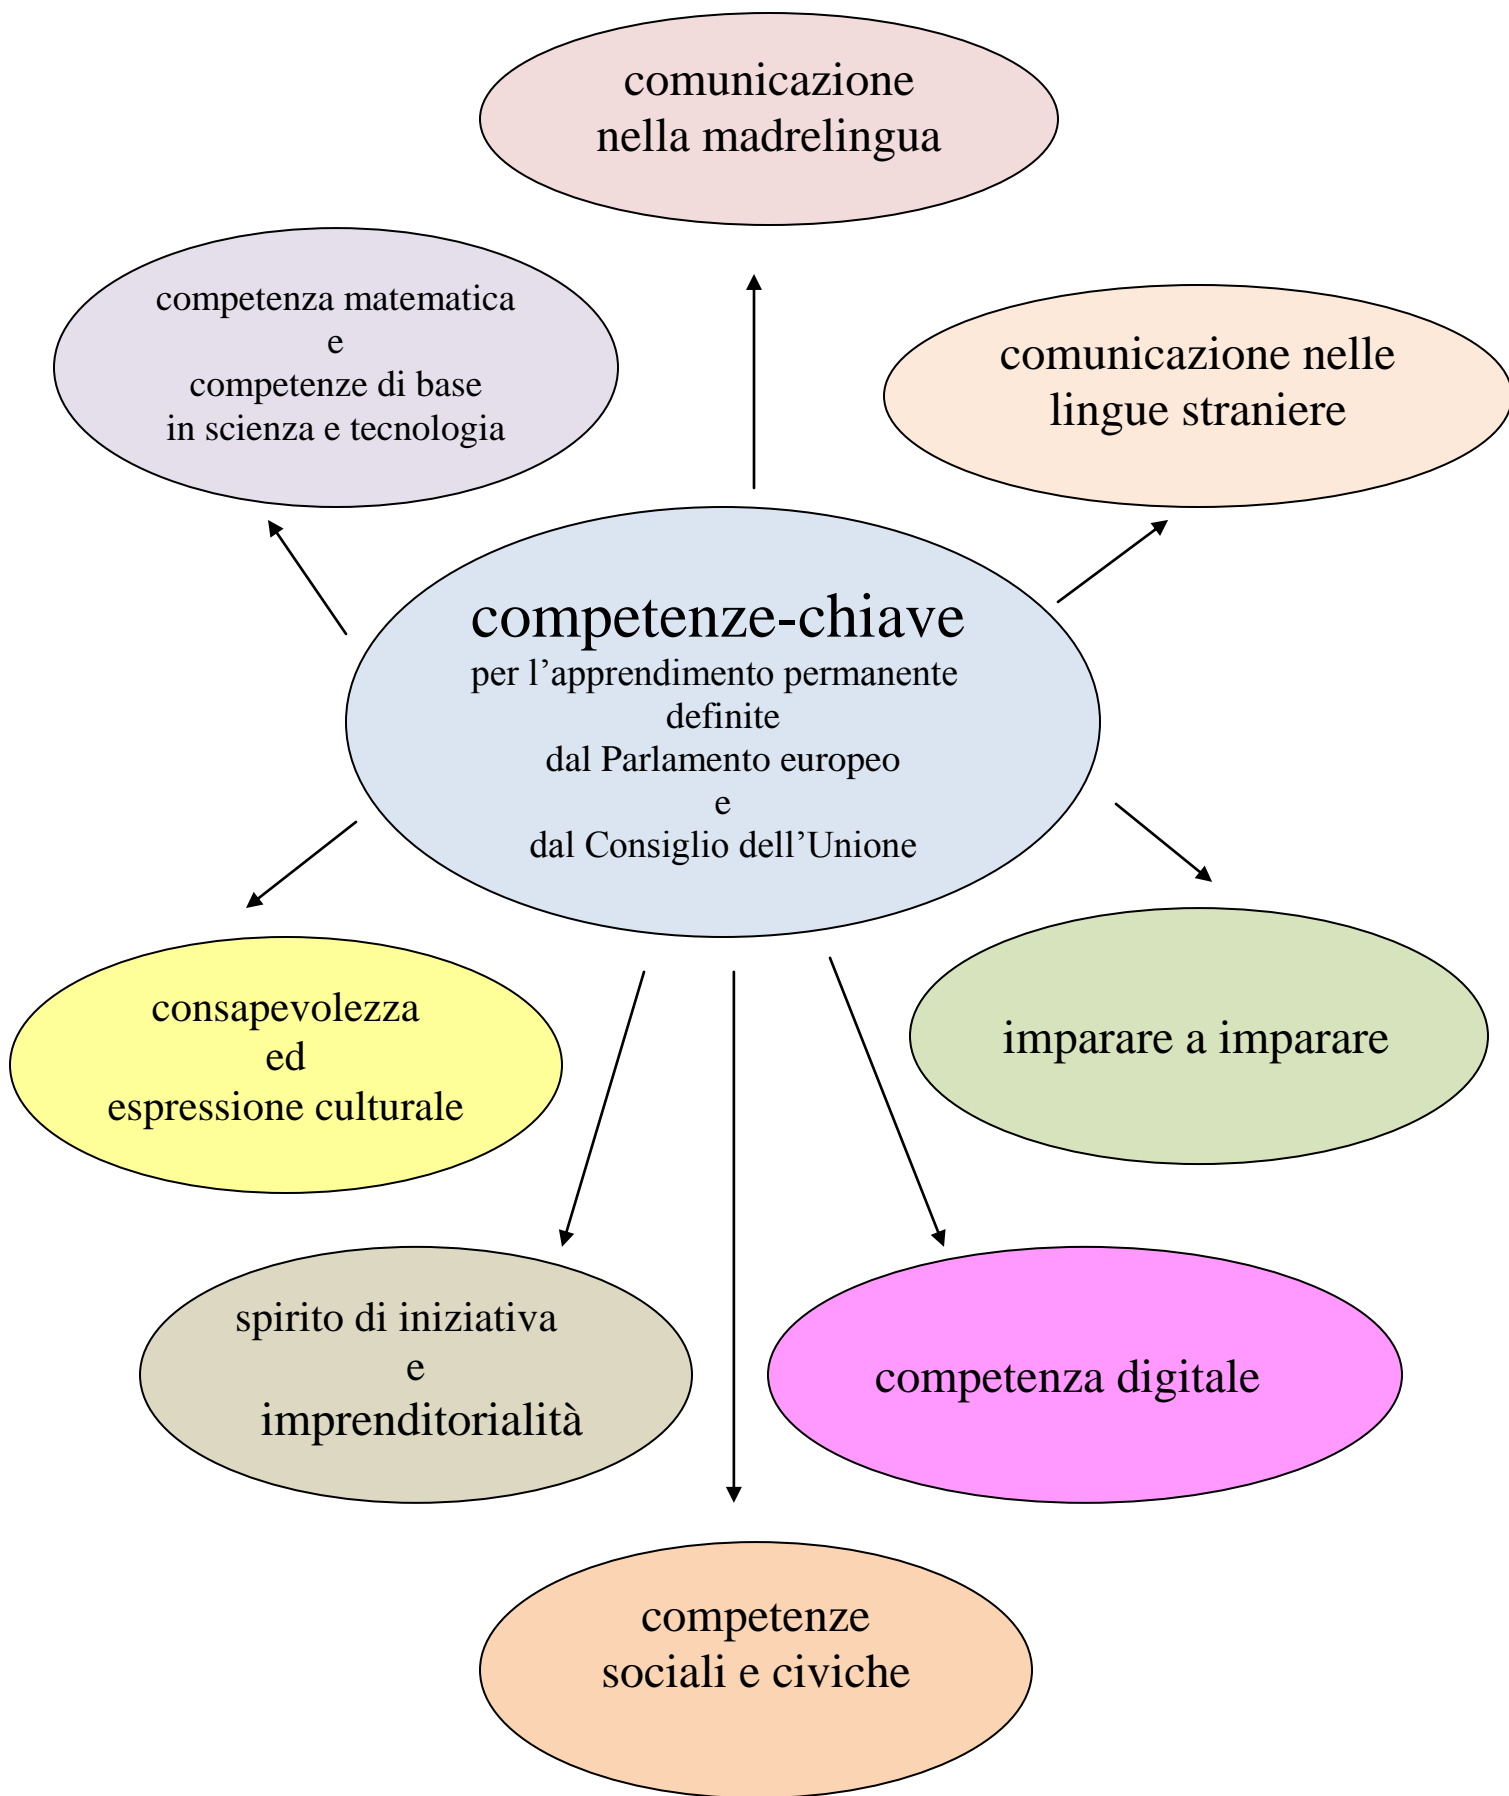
comunicazione nella madrelingua

competenza matematica
e
competenze di base
in scienza e tecnologia

comunicazione nelle lingue straniere

competenze-chiave
per l’apprendimento permanente
definite
dal Parlamento europeo
e
dal Consiglio dell’Unione

consapevolezza
ed
espressione culturale

imparare a imparare

spirito di iniziativa
e
imprenditorialità

competenza digitale

competenze
sociali e civiche